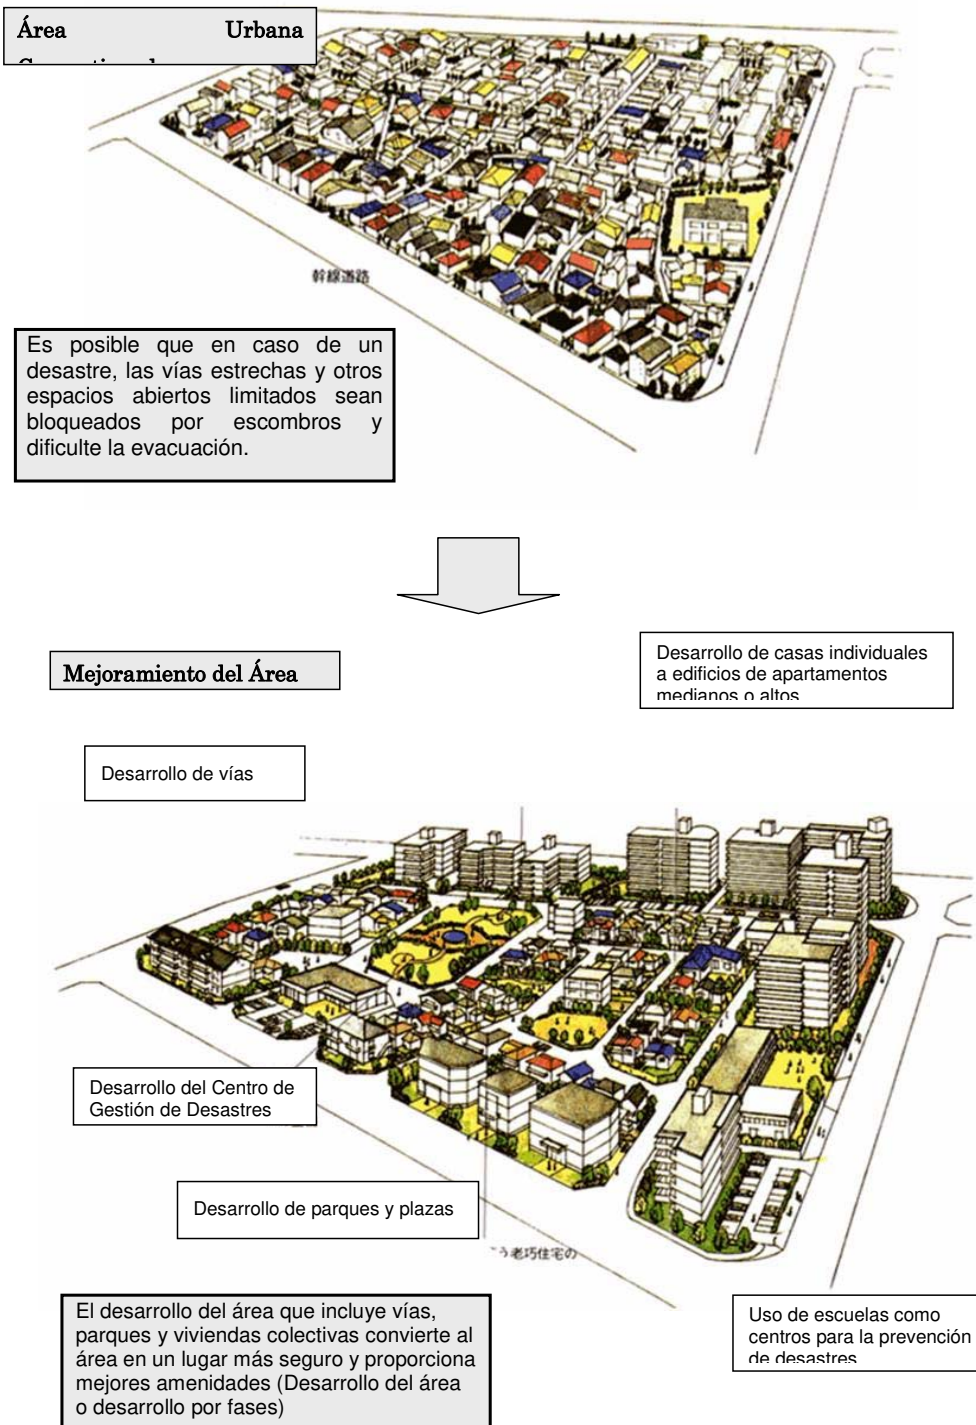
Área Urbana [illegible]

幹線道路

Es posible que en caso de un desastre, las vías estrechas y otros espacios abiertos limitados sean bloqueados por escombros y dificulte la evacuación.

Mejoramiento del Área

Desarrollo de casas individuales a edificios de apartamentos medianos o altos

Desarrollo de vías

Desarrollo del Centro de Gestión de Desastres

Desarrollo de parques y plazas

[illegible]う老朽住宅の

El desarrollo del área que incluye vías, parques y viviendas colectivas convierte al área en un lugar más seguro y proporciona mejores amenidades (Desarrollo del área o desarrollo por fases)

Uso de escuelas como centros para la prevención de desastres